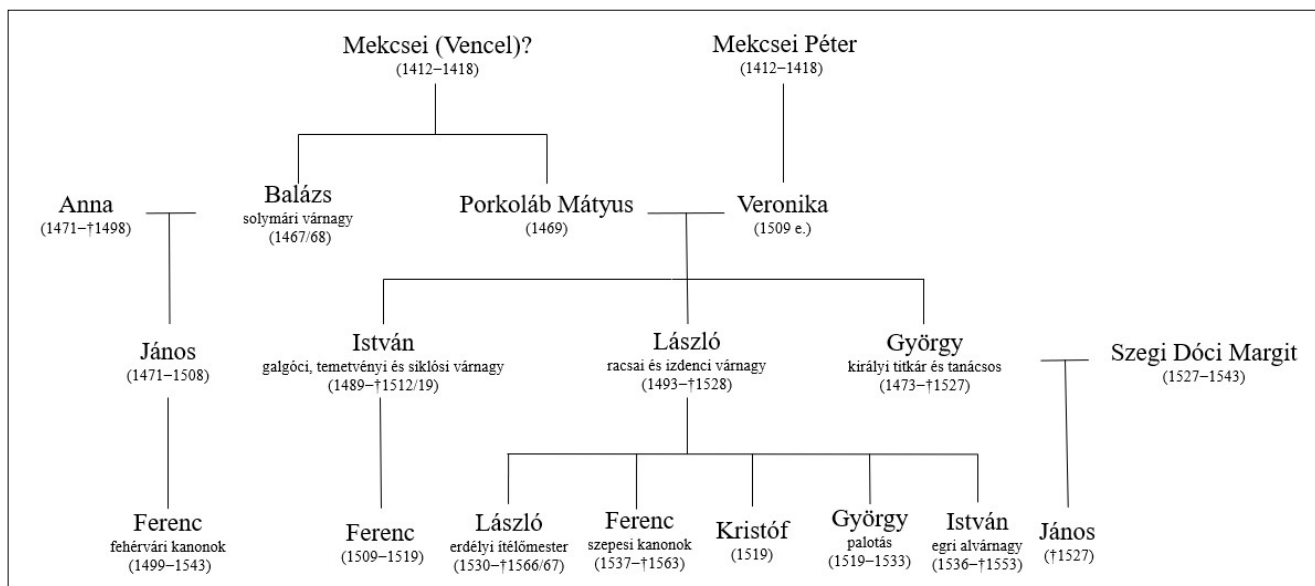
Mekcsei (Vencel)?
(1412–1418)

Mekcsei Péter
(1412–1418)

Anna
(1471–†1498)

Balázs
solymári várnagy
(1467/68)

Porkoláb Mátyus
(1469)

Veronika
(1509 e.)

János
(1471–1508)

István
galgóci, temetvényi és siklósi várnagy
(1489–†1512/19)

László
racsai és izdenci várnagy
(1493–†1528)

György
királyi titkár és tanácsos
(1473–†1527)

Szegi Dóci Margit
(1527–1543)

Ferenc
fehérvári kanonok
(1499–1543)

Ferenc
(1509–1519)

László
erdélyi ítélőmester
(1530–†1566/67)

Ferenc
szepesi kanonok
(1537–†1563)

Kristóf
(1519)

György
palotás
(1519–1533)

István
egri alvárnagy
(1536–†1553)

János
(†1527)